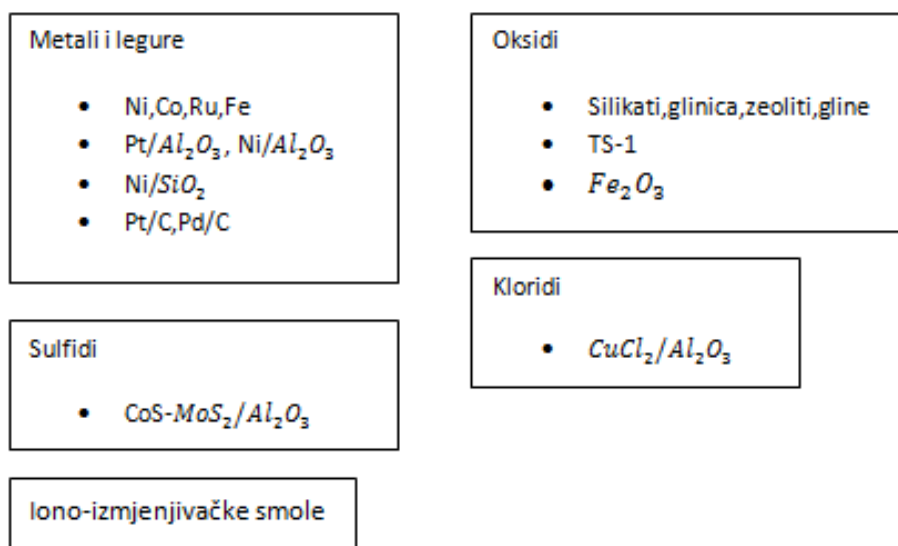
Metali i legure

- Ni,Co,Ru,Fe
- Pt/$Al_2O_3$, Ni/$Al_2O_3$
- Ni/$SiO_2$
- Pt/C,Pd/C

Oksidi

- Silikati,glinica,zeoliti,gline
- TS-1
- $Fe_2O_3$

Kloridi

- $CuCl_2/Al_2O_3$

Sulfidi

- CoS-$MoS_2/Al_2O_3$

Iono-izmjenjivačke smole